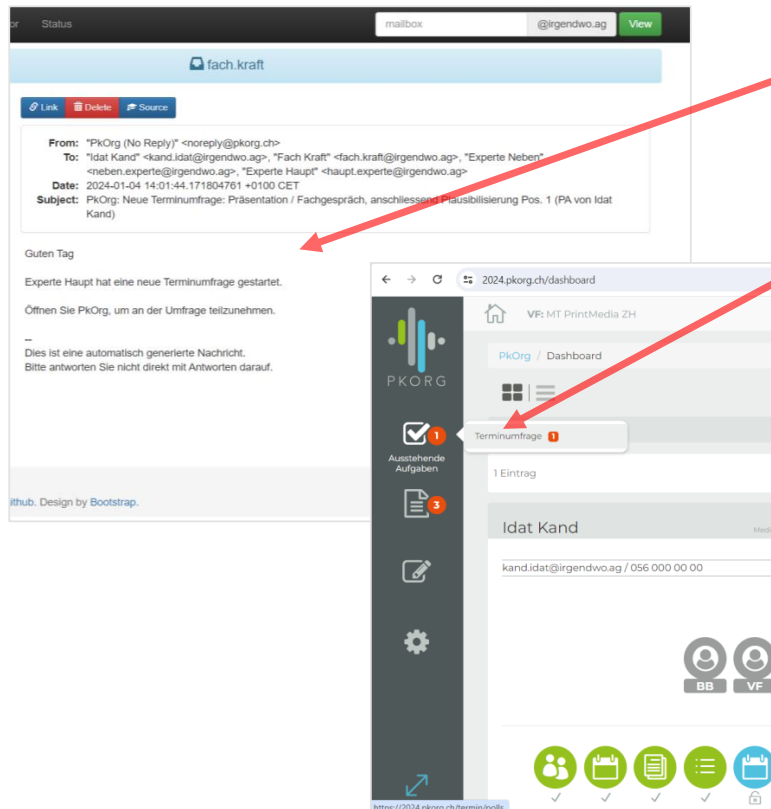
or Status

mailbox @irgendwo.ag View

fach.kraft

Link Delete Source

From: "PkOrg (No Reply)" <noreply@pkorg.ch>
To: "Idat Kand" <kand.idat@irgendwo.ag>, "Fach Kraft" <fach.kraft@irgendwo.ag>, "Experte Neben" <neben.experte@irgendwo.ag>, "Experte Haupt" <haupt.experte@irgendwo.ag>
Date: 2024-01-04 14:01:44.171804761 +0100 CET
Subject: PkOrg: Neue Terminumfrage: Präsentation / Fachgespräch, anschliessend Plausibilisierung Pos. 1 (PA von Idat Kand)

Guten Tag

Experte Haupt hat eine neue Terminumfrage gestartet.

Öffnen Sie PkOrg, um an der Umfrage teilzunehmen.

--
Dies ist eine automatisch generierte Nachricht.
Bitte antworten Sie nicht direkt mit Antworten darauf.

ithub. Design by Bootstrap.

2024.pkorg.ch/dashboard

PKORG

VF: MT PrintMedia ZH

PkOrg / Dashboard

1 Ausstehende Aufgaben

Terminumfrage 1

1 Eintrag

3

Idat Kand

kand.idat@irgendwo.ag / 056 000 00 00

BB VF

https://2024.pkorg.ch/termin/polls